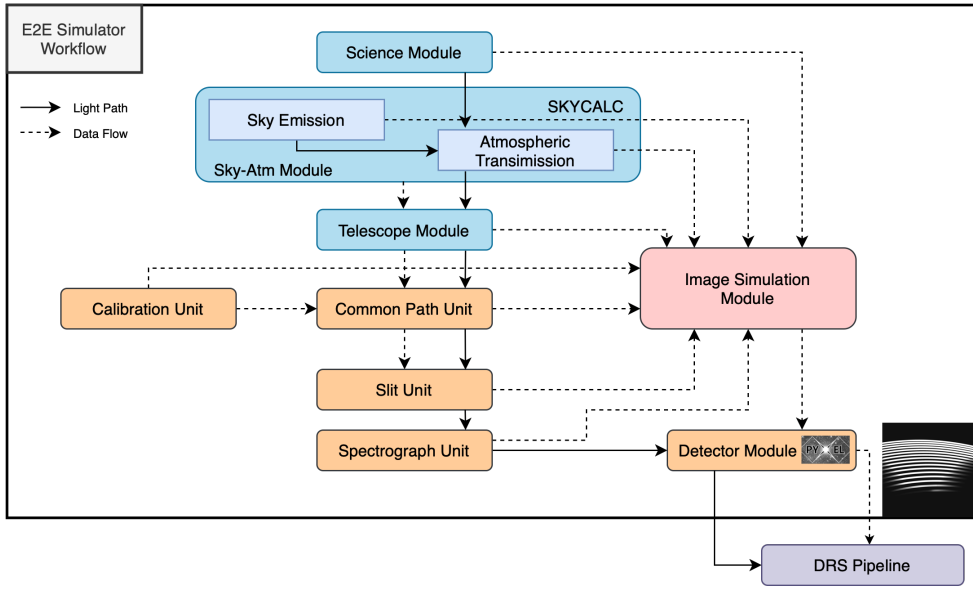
E2E Simulator Workflow

Light Path

Data Flow

Science Module

SKYCALC

Sky Emission

Atmospheric Transimission

Sky-Atm Module

Telescope Module

Image Simulation Module

Calibration Unit

Common Path Unit

Slit Unit

Spectrograph Unit

Detector Module

PY EL

DRS Pipeline